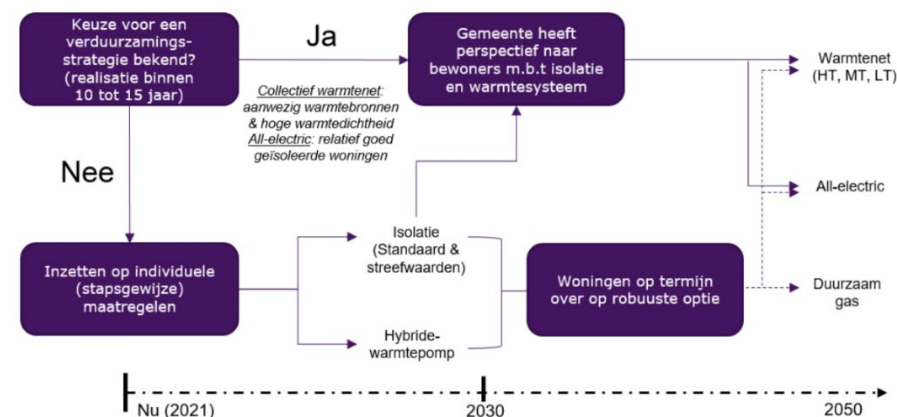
Keuze voor een verduurzamingsstrategie bekend? (realisatie binnen 10 tot 15 jaar)

Ja

Gemeente heeft perspectief naar bewoners m.b.t isolatie en warmtesysteem

Warmtenet (HT, MT, LT)

Collectief warmtenet: aanwezig warmtebronnen & hoge warmtedichtheid
All-electric: relatief goed geïsoleerde woningen

Nee

All-electric

Inzetten op individuele (stapsgewijze) maatregelen

Isolatie (Standaard & streefwaarden)

Woningen op termijn over op robuuste optie

Duurzaam gas

Hybride-warmtepomp

Nu (2021)

2030

2050